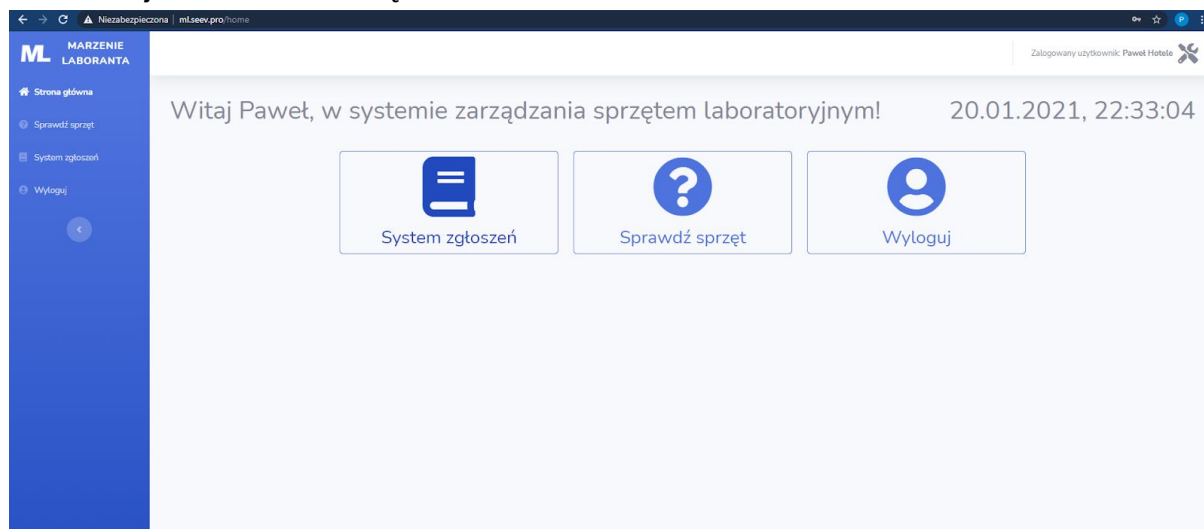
Niezabezpieczona | ml.seev.pro/home

P

ML MARZENIE LABORANTA

Strona główna
Sprawdź sprzęt
System zgłoszeń
Wyloguj

Zalogowany użytkownik: Paweł Hotele

Witaj Paweł, w systemie zarządzania sprzętem laboratoryjnym!

20.01.2021, 22:33:04

System zgłoszeń

Sprawdź sprzęt

Wyloguj